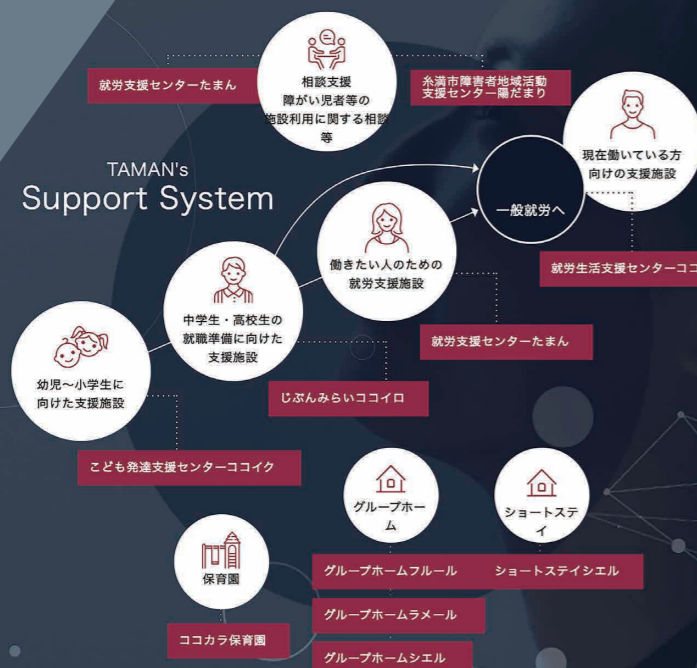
TAMAN's
Support System

就労支援センターたまん

相談支援
障がい児者等の施設利用に関する相談等

糸満市障害者地域活動支援センター陽だまり

現在働いている方向けの支援施設

一般就労へ

就労生活支援センターココ

働きたい人のための就労支援施設

就労支援センターたまん

中学生・高校生の就職準備に向けた支援施設

じぶんみらいココイロ

幼児〜小学生に向けた支援施設

こども発達支援センターココイク

グループホーム

ショートステイ

保育園

グループホームフルール

ショートステイシエル

グループホームラメール

ココカラ保育園

グループホームシエル